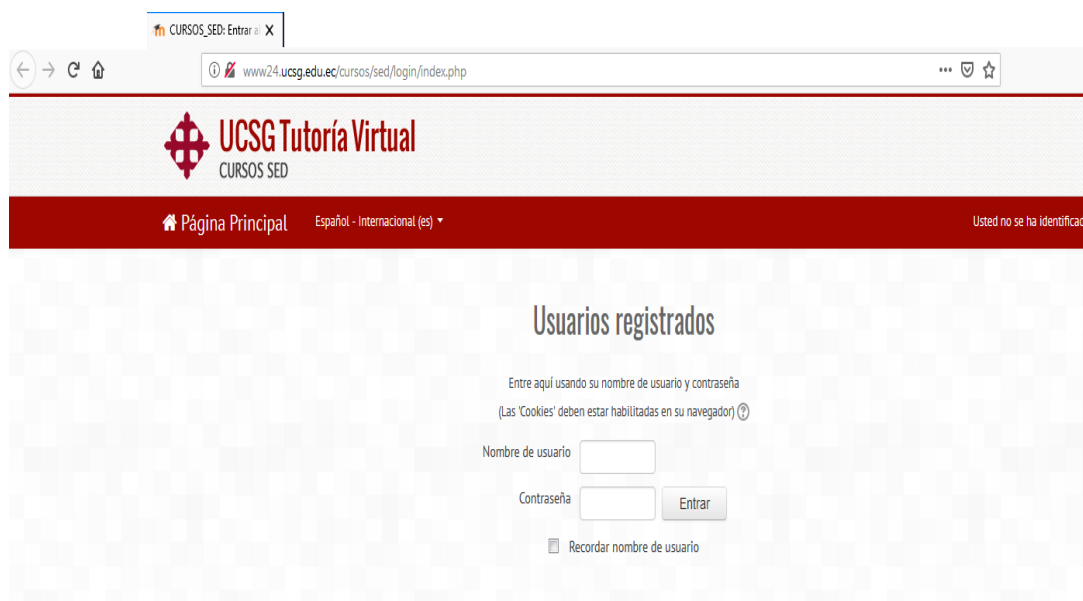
CURSOS_SED: Entrar al

www24.ucsg.edu.ec/cursos/sed/login/index.php

UCSG Tutoría Virtual
CURSOS SED

Página Principal
Español - Internacional (es)
Usted no se ha identificad

Usuarios registrados

Entre aquí usando su nombre de usuario y contraseña
(Las 'Cookies' deben estar habilitadas en su navegador)

Nombre de usuario
Contraseña
Entrar
Recordar nombre de usuario